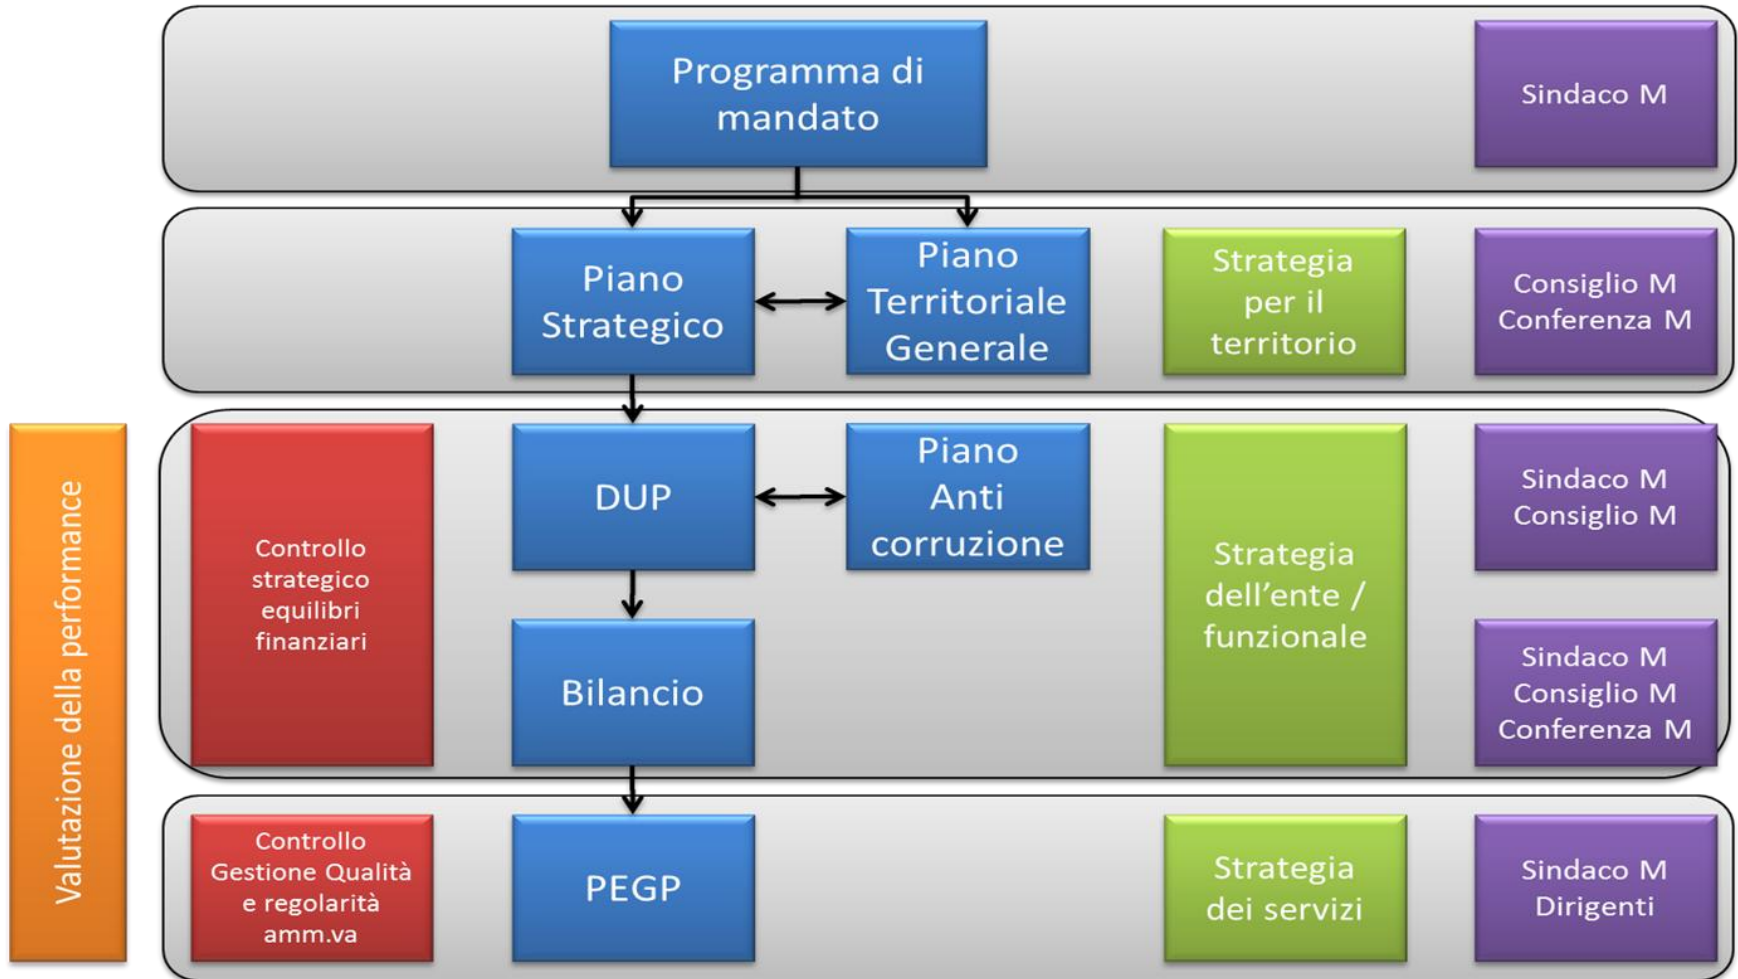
Valutazione della performance

Programma di mandato

Sindaco M

Piano Strategico

Piano Territoriale Generale

Strategia per il territorio

Consiglio M
Conferenza M

Controllo strategico equilibri finanziari

DUP

Piano Anti corruzione

Strategia dell'ente / funzionale

Sindaco M
Consiglio M

Bilancio

Sindaco M
Consiglio M
Conferenza M

Controllo Gestione Qualità e regolarità amm.va

PEGP

Strategia dei servizi

Sindaco M
Dirigenti